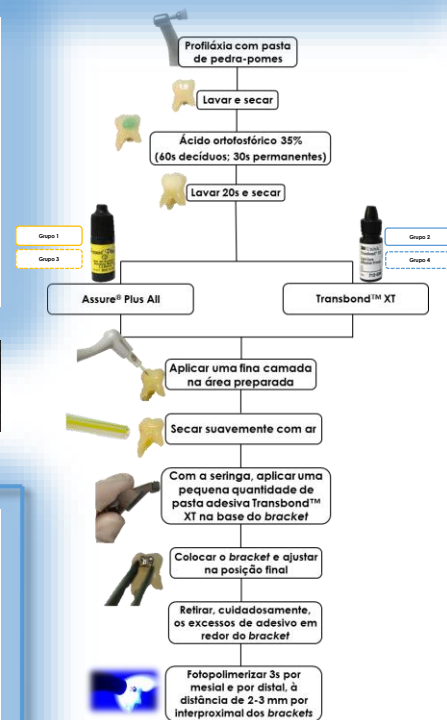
Profiláxia com pasta de pedra-pomes

Lavar e secar

Ácido ortofosfórico 35% (60s decíduos; 30s permanentes)

Lavar 20s e secar

Grupo 1

Grupo 3

Grupo 2

Grupo 4

Assure® Plus All

Transbond™ XT

Aplicar uma fina camada na área preparada

Secar suavemente com ar

Com a seringa, aplicar uma pequena quantidade de pasta adesiva Transbond™ XT na base do bracket

Colocar o bracket e ajustar na posição final

Retirar, cuidadosamente, os excessos de adesivo em redor do bracket

Fotopolimerizar 3s por mesial e por distal, à distância de 2-3 mm por interproximal dos brackets